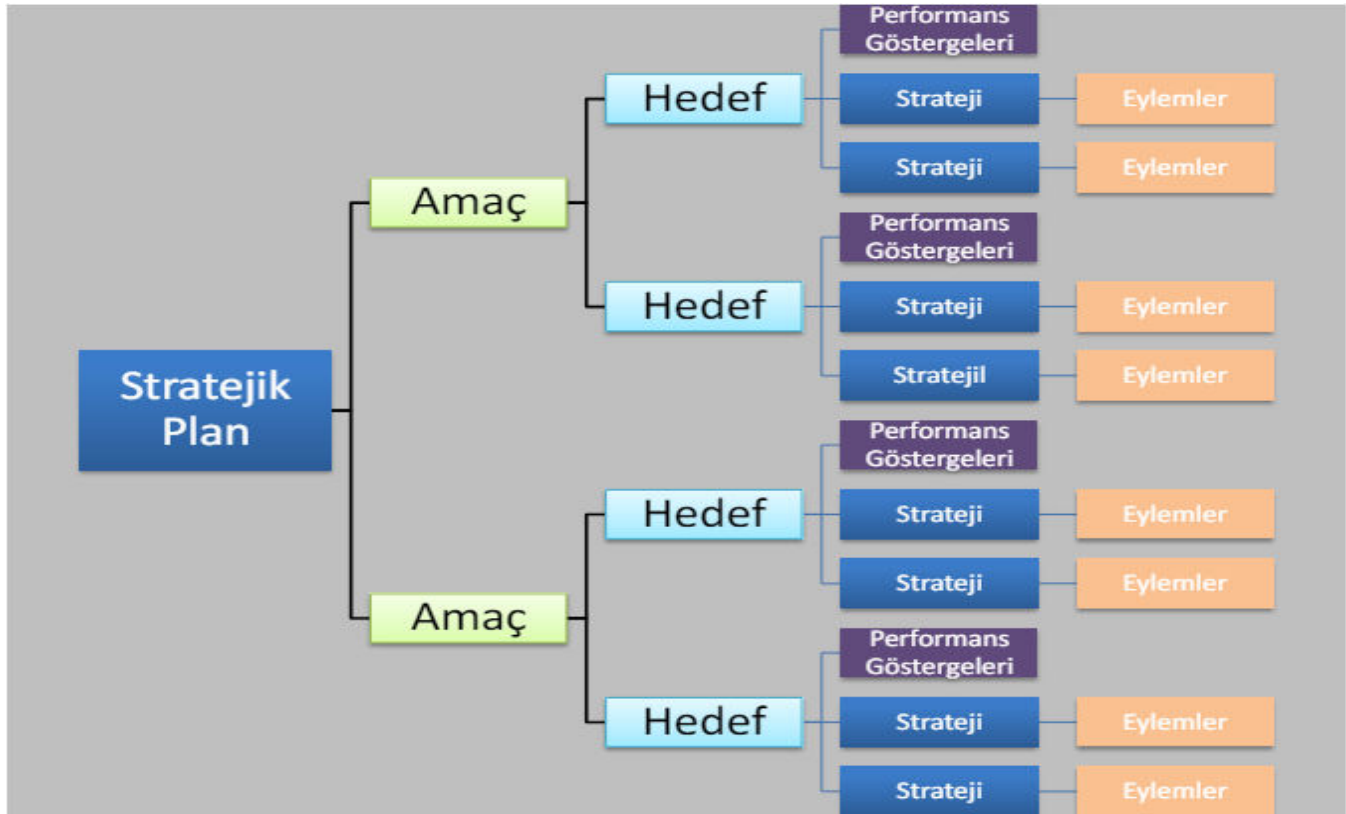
Stratejik Plan

Amaç

Hedef

Performans Göstergeleri

Strateji

Eylemler

Strateji

Eylemler

Hedef

Performans Göstergeleri

Strateji

Eylemler

Stratejil

Eylemler

Amaç

Hedef

Performans Göstergeleri

Strateji

Eylemler

Strateji

Eylemler

Hedef

Performans Göstergeleri

Strateji

Eylemler

Strateji

Eylemler